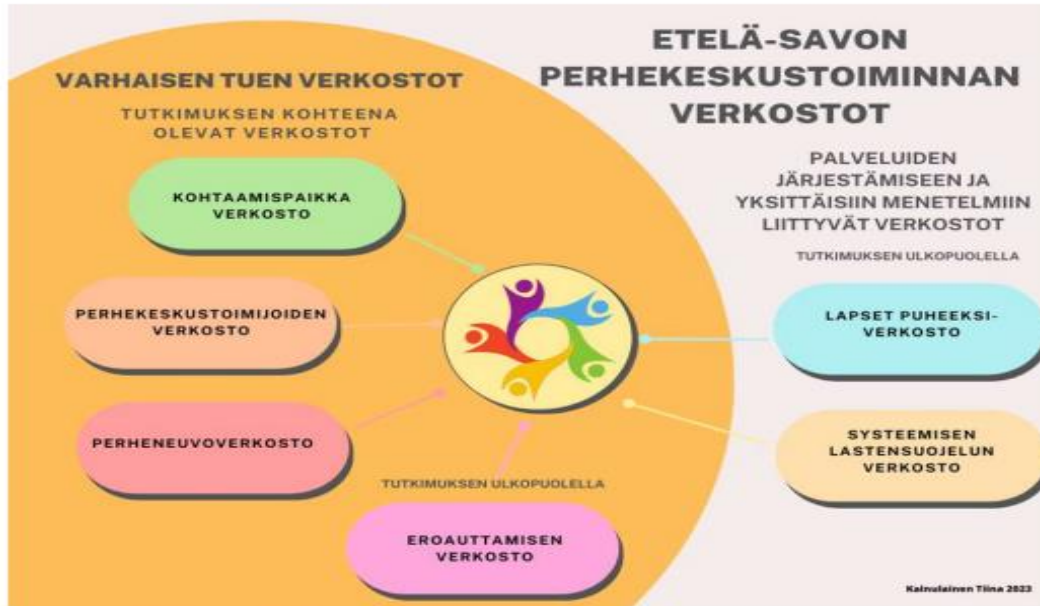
ETELÄ-SAVON PERHEKESKUSTOIMINNAN VERKOSTOT

VARHAISEN TUEN VERKOSTOT

TUTKIMUKSEN KOHTEENA OLEVAT VERKOSTOT

KOHTAAMISPAIKKA VERKOSTO

PERHEKESKUSTOIMIJOIDEN VERKOSTO

PERHENEUVOVERKOSTO

TUTKIMUKSEN ULKOPUOLELLA

EROAUTTAMISEN VERKOSTO

PALVELUIDEN JÄRJESTÄMISEEN JA YKSITTÄISIIN MENETELMIIN LIITTYVÄT VERKOSTOT

TUTKIMUKSEN ULKOPUOLELLA

LAPSET PUHEEKSI-VERKOSTO

SYSTEEMISEN LASTENSUOJELUN VERKOSTO

Kalnulainen Tiina 2023